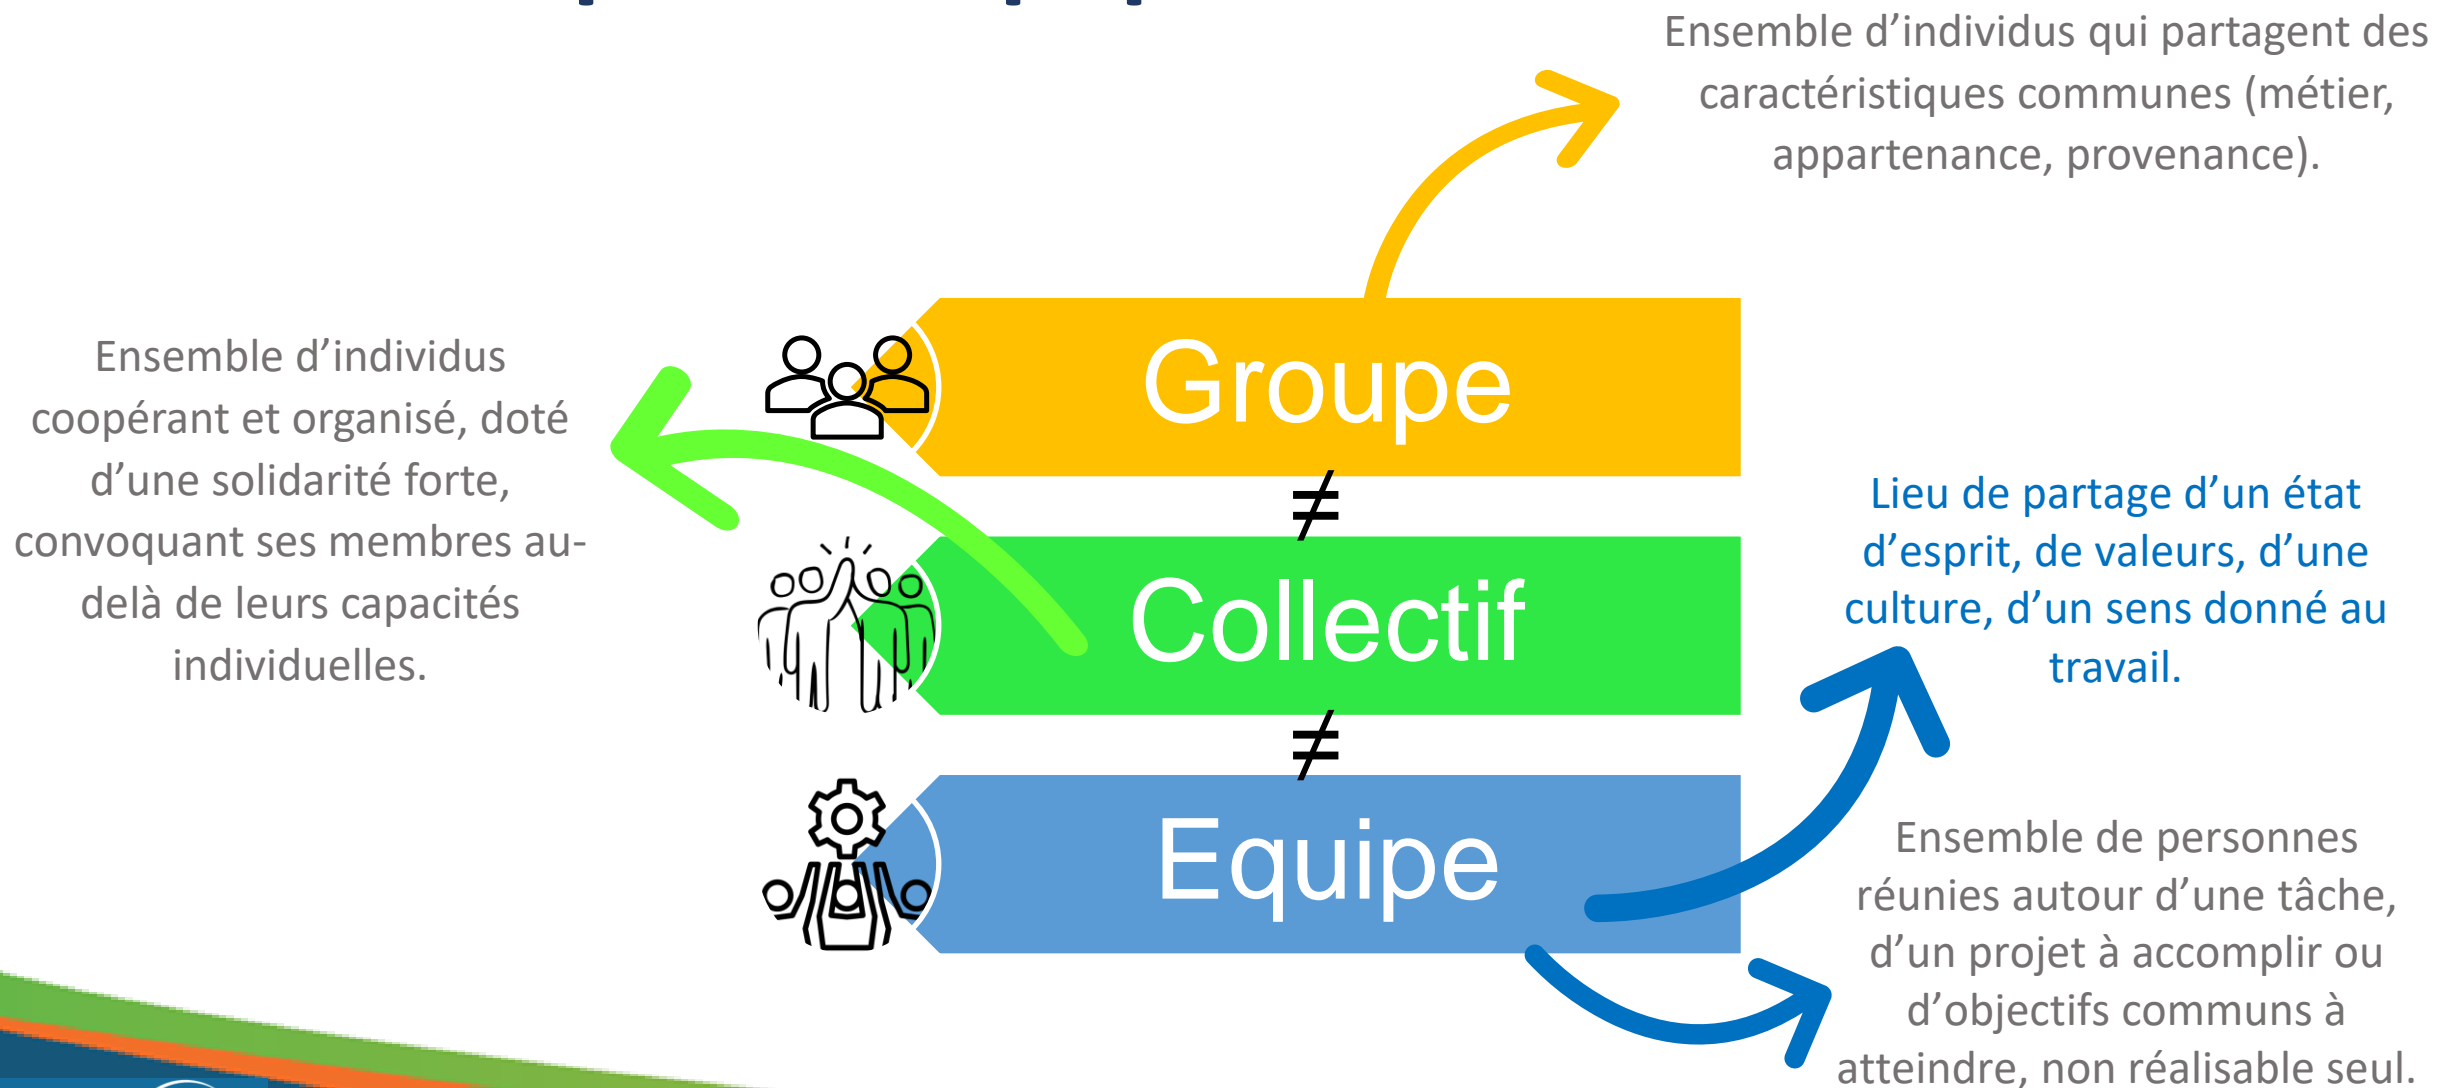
Ensemble d'individus qui partagent des caractéristiques communes (métier, appartenance, provenance).

Ensemble d'individus coopérant et organisé, doté d'une solidarité forte, convoquant ses membres au-delà de leurs capacités individuelles.

Groupe

$\neq$

Collectif

$\neq$

Equipe

Lieu de partage d'un état d'esprit, de valeurs, d'une culture, d'un sens donné au travail.

Ensemble de personnes réunies autour d'une tâche, d'un projet à accomplir ou d'objectifs communs à atteindre, non réalisable seul.